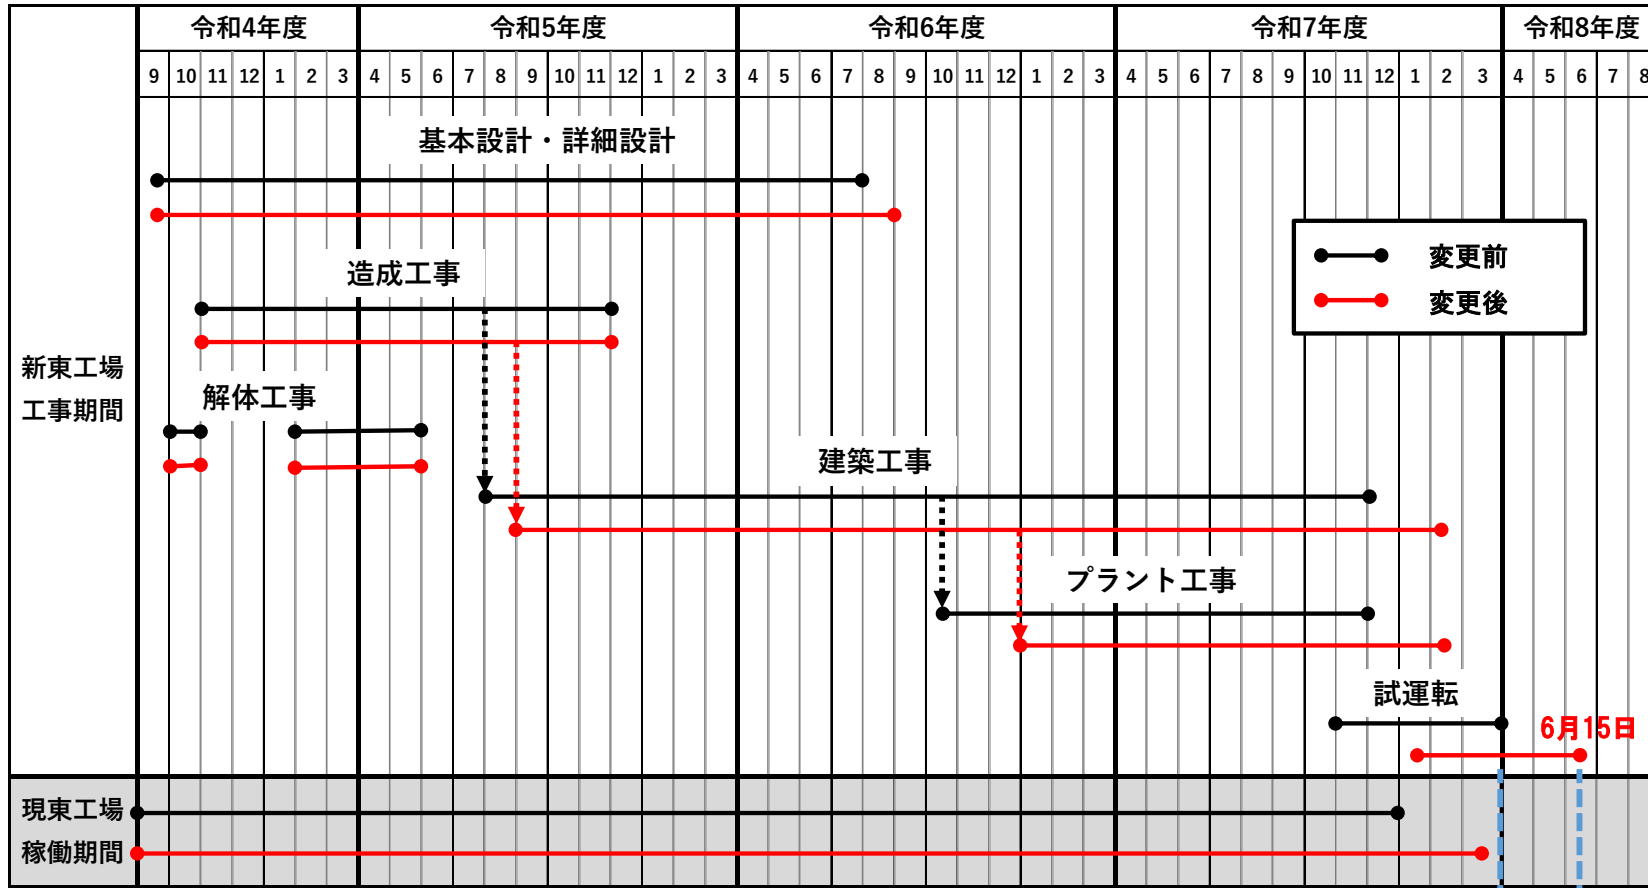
| | 令和4年度 | | | | | | | 令和5年度 | | | | | | | | | | | | 令和6年度 | | | | | | | | | | | | 令和7年度 | | | | | | | | | | | | 令和8年度 | | | | |
|---|---|---|---|---|---|---|---|---|---|---|---|---|---|---|---|---|---|---|---|---|---|---|---|---|---|---|---|---|---|---|---|---|---|---|---|---|---|---|---|---|---|---|---|---|---|---|---|---|
| | 9 | 10 | 11 | 12 | 1 | 2 | 3 | 4 | 5 | 6 | 7 | 8 | 9 | 10 | 11 | 12 | 1 | 2 | 3 | 4 | 5 | 6 | 7 | 8 | 9 | 10 | 11 | 12 | 1 | 2 | 3 | 4 | 5 | 6 | 7 | 8 | 9 | 10 | 11 | 12 | 1 | 2 | 3 | 4 | 5 | 6 | 7 | 8 |

基本設計・詳細設計

造成工事

新東工場
工事期間

解体工事

建築工事

プラント工事

試運転

6月15日

変更前
変更後

現東工場
稼働期間